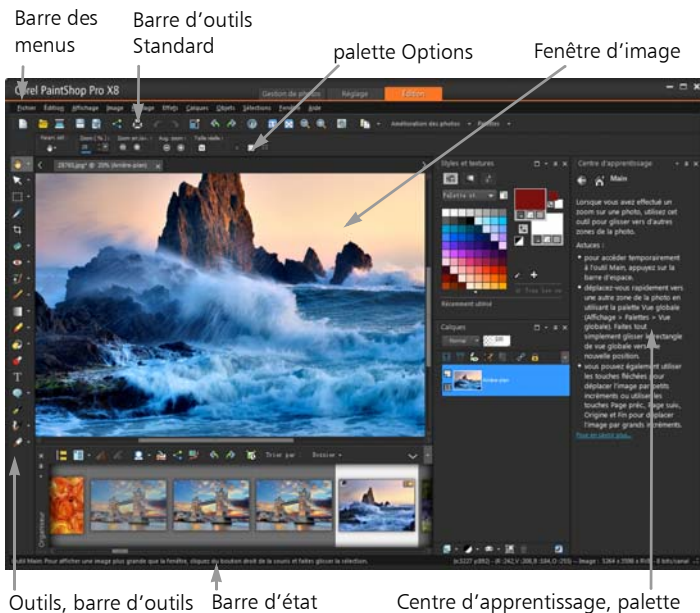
Barre des menus

Barre d'outils Standard

palette Options

Fenêtre d'image

Corel PaintShop Pro X8

Gestion de photos

Réglage

Édition

Fichier Édition Affichage Image Réglage Effets Calques Objets Sélections Fenêtre Aide

Amélioration des photos

Palettes

Styles et textures

Centre d'apprentissage

Main

Lorsque vous avez effectué un zoom sur une photo, utilisez cet outil pour glisser vers d'autres zones de la photo.

Astuces :

• pour accéder temporairement à l'outil Main, appuyez sur la barre d'espace.

• déplacez-vous rapidement vers une autre zone de la photo en utilisant la palette Vue globale (Affichage > Palettes > Vue globale). Faites tout simplement glisser le rectangle de vue globale vers une nouvelle position.

• vous pouvez également utiliser les touches fléchées pour déplacer l'image par petits incréments ou utiliser les touches Page préc, Page suiv, Origine et Fin pour déplacer l'image par grands incréments.

Pour en savoir plus...

Récemment utilisé

Calques

Normal

Arrière-plan

Trier par :

Outil Main: Pour afficher une image plus grande que la fenêtre, cliquez du bouton droit de la souris et faites glisser la sélection.

Outils, barre d'outils

Barre d'état

Centre d'apprentissage, palette